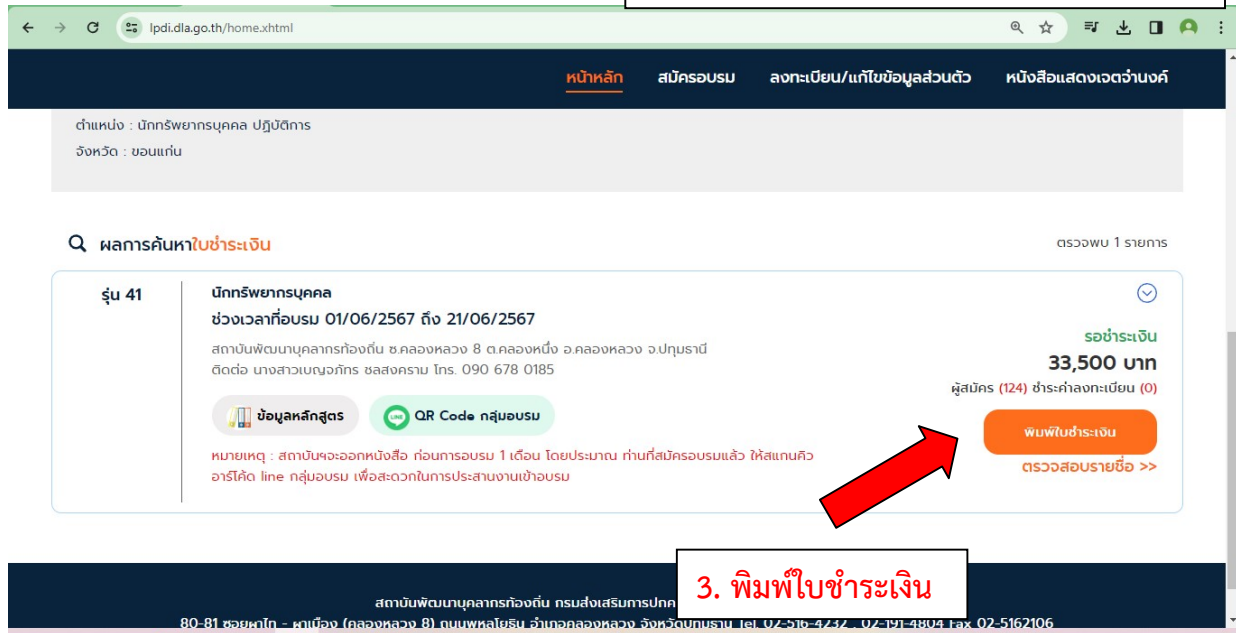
lpdi.dla.go.th/home.xhtml

หน้าหลัก สมัครอบรม ลงทะเบียน/แก้ไขข้อมูลส่วนตัว หนังสือแสดงเจตจำนงค์

ตำแหน่ง : นักทรัพยากรบุคคล ปฏิบัติการ
จังหวัด : ขอนแก่น

ผลการค้นหาใบชำระเงิน

ตรวจพบ 1 รายการ

รุ่น 41

นักทรัพยากรบุคคล
ช่วงเวลาที่อบรม 01/06/2567 ถึง 21/06/2567
สถาบันพัฒนาบุคลากรท้องถิ่น ซ.คลองหลวง 8 ต.คลองหนึ่ง อ.คลองหลวง จ.ปทุมธานี
ติดต่อ นางสาวเบญจภัทร ชลสงคราม โทร. 090 678 0185

ข้อมูลหลักสูตร
QR Code กลุ่มอบรม

หมายเหตุ : สถาบันจะออกหนังสือ ก่อนการอบรม 1 เดือน โดยประมาณ ท่านที่สมัครอบรมแล้ว ให้สแกนคิวอาร์โค้ด line กลุ่มอบรม เพื่อสะดวกในการประสานงานเข้าอบรม

รอชำระเงิน
33,500 บาท
ผู้สมัคร (124) ชำระค่าลงทะเบียน (0)

พิมพ์ใบชำระเงิน
ตรวจสอบรายชื่อ >>

3. พิมพ์ใบชำระเงิน

สถาบันพัฒนาบุคลากรท้องถิ่น กรมส่งเสริมการปก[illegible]
80-81 ซอยผาไท - ผาเมือง (คลองหลวง 8) ถนนพหลโยธิน อำเภอคลองหลวง จังหวัดปทุมธานี Tel. 02-516-4232 , 02-191-4804 Fax 02-5162106